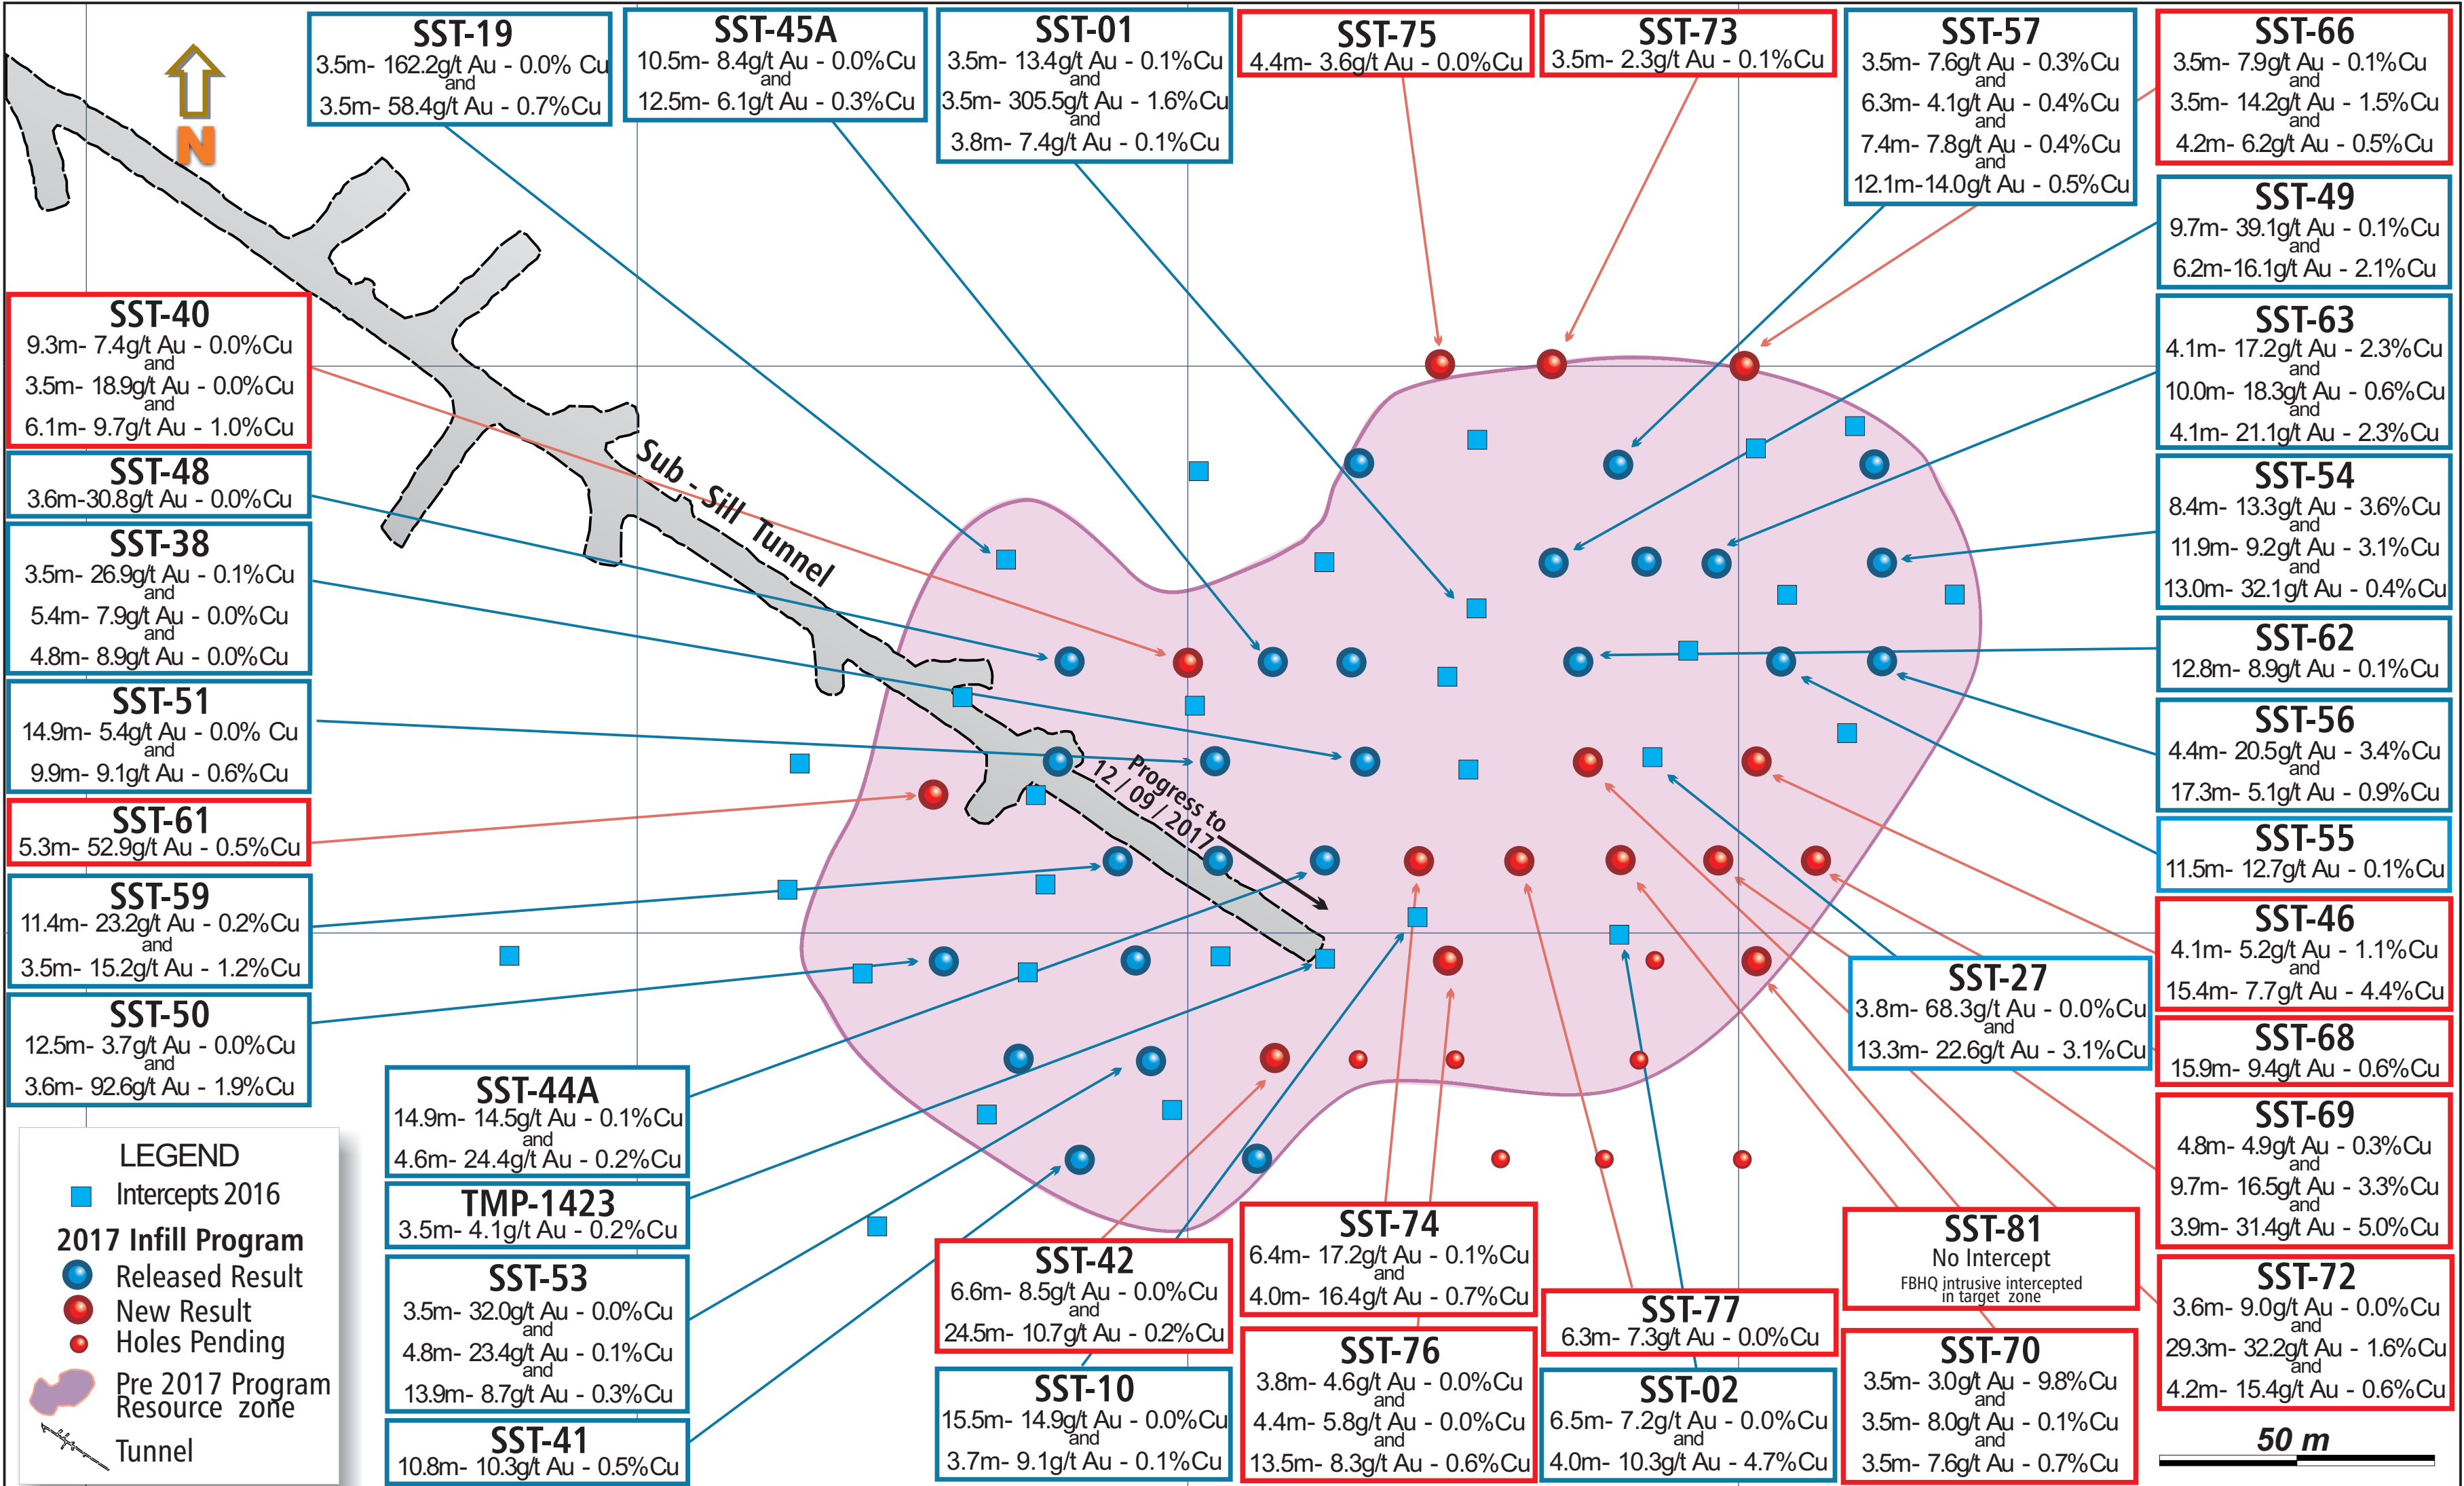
N

SST-19
3.5m- 162.2g/t Au - 0.0% Cu
and
3.5m- 58.4g/t Au - 0.7%Cu

SST-45A
10.5m- 8.4g/t Au - 0.0%Cu
and
12.5m- 6.1g/t Au - 0.3%Cu

SST-01
3.5m- 13.4g/t Au - 0.1%Cu
and
3.5m- 305.5g/t Au - 1.6%Cu
and
3.8m- 7.4g/t Au - 0.1%Cu

SST-75
4.4m- 3.6g/t Au - 0.0%Cu

SST-73
3.5m- 2.3g/t Au - 0.1%Cu

SST-57
3.5m- 7.6g/t Au - 0.3%Cu
and
6.3m- 4.1g/t Au - 0.4%Cu
and
7.4m- 7.8g/t Au - 0.4%Cu
and
12.1m-14.0g/t Au - 0.5%Cu

SST-66
3.5m- 7.9g/t Au - 0.1%Cu
and
3.5m- 14.2g/t Au - 1.5%Cu
and
4.2m- 6.2g/t Au - 0.5%Cu

SST-49
9.7m- 39.1g/t Au - 0.1%Cu
and
6.2m-16.1g/t Au - 2.1%Cu

SST-63
4.1m- 17.2g/t Au - 2.3%Cu
and
10.0m- 18.3g/t Au - 0.6%Cu
and
4.1m- 21.1g/t Au - 2.3%Cu

SST-54
8.4m- 13.3g/t Au - 3.6%Cu
and
11.9m- 9.2g/t Au - 3.1%Cu
and
13.0m- 32.1g/t Au - 0.4%Cu

SST-62
12.8m- 8.9g/t Au - 0.1%Cu

SST-56
4.4m- 20.5g/t Au - 3.4%Cu
and
17.3m- 5.1g/t Au - 0.9%Cu

SST-55
11.5m- 12.7g/t Au - 0.1%Cu

SST-46
4.1m- 5.2g/t Au - 1.1%Cu
and
15.4m- 7.7g/t Au - 4.4%Cu

SST-68
15.9m- 9.4g/t Au - 0.6%Cu

SST-69
4.8m- 4.9g/t Au - 0.3%Cu
and
9.7m- 16.5g/t Au - 3.3%Cu
and
3.9m- 31.4g/t Au - 5.0%Cu

SST-72
3.6m- 9.0g/t Au - 0.0%Cu
and
29.3m- 32.2g/t Au - 1.6%Cu
and
4.2m- 15.4g/t Au - 0.6%Cu

50 m

SST-40
9.3m- 7.4g/t Au - 0.0%Cu
and
3.5m- 18.9g/t Au - 0.0%Cu
and
6.1m- 9.7g/t Au - 1.0%Cu

SST-48
3.6m-30.8g/t Au - 0.0%Cu

SST-38
3.5m- 26.9g/t Au - 0.1%Cu
and
5.4m- 7.9g/t Au - 0.0%Cu
and
4.8m- 8.9g/t Au - 0.0%Cu

SST-51
14.9m- 5.4g/t Au - 0.0% Cu
and
9.9m- 9.1g/t Au - 0.6%Cu

SST-61
5.3m- 52.9g/t Au - 0.5%Cu

SST-59
11.4m- 23.2g/t Au - 0.2%Cu
and
3.5m- 15.2g/t Au - 1.2%Cu

SST-50
12.5m- 3.7g/t Au - 0.0%Cu
and
3.6m- 92.6g/t Au - 1.9%Cu

Sub - Sill Tunnel

Progress to 12 / 09 / 2017

SST-27
3.8m- 68.3g/t Au - 0.0%Cu
and
13.3m- 22.6g/t Au - 3.1%Cu

LEGEND
Intercepts 2016
2017 Infill Program
Released Result
New Result
Holes Pending
Pre 2017 Program Resource zone
Tunnel

SST-44A
14.9m- 14.5g/t Au - 0.1%Cu
and
4.6m- 24.4g/t Au - 0.2%Cu

TMP-1423
3.5m- 4.1g/t Au - 0.2%Cu

SST-53
3.5m- 32.0g/t Au - 0.0%Cu
and
4.8m- 23.4g/t Au - 0.1%Cu
and
13.9m- 8.7g/t Au - 0.3%Cu

SST-41
10.8m- 10.3g/t Au - 0.5%Cu

SST-42
6.6m- 8.5g/t Au - 0.0%Cu
and
24.5m- 10.7g/t Au - 0.2%Cu

SST-10
15.5m- 14.9g/t Au - 0.0%Cu
and
3.7m- 9.1g/t Au - 0.1%Cu

SST-74
6.4m- 17.2g/t Au - 0.1%Cu
and
4.0m- 16.4g/t Au - 0.7%Cu

SST-76
3.8m- 4.6g/t Au - 0.0%Cu
and
4.4m- 5.8g/t Au - 0.0%Cu
and
13.5m- 8.3g/t Au - 0.6%Cu

SST-77
6.3m- 7.3g/t Au - 0.0%Cu

SST-02
6.5m- 7.2g/t Au - 0.0%Cu
and
4.0m- 10.3g/t Au - 4.7%Cu

SST-81
No Intercept
FBHQ intrusive intercepted in target zone

SST-70
3.5m- 3.0g/t Au - 9.8%Cu
and
3.5m- 8.0g/t Au - 0.1%Cu
and
3.5m- 7.6g/t Au - 0.7%Cu